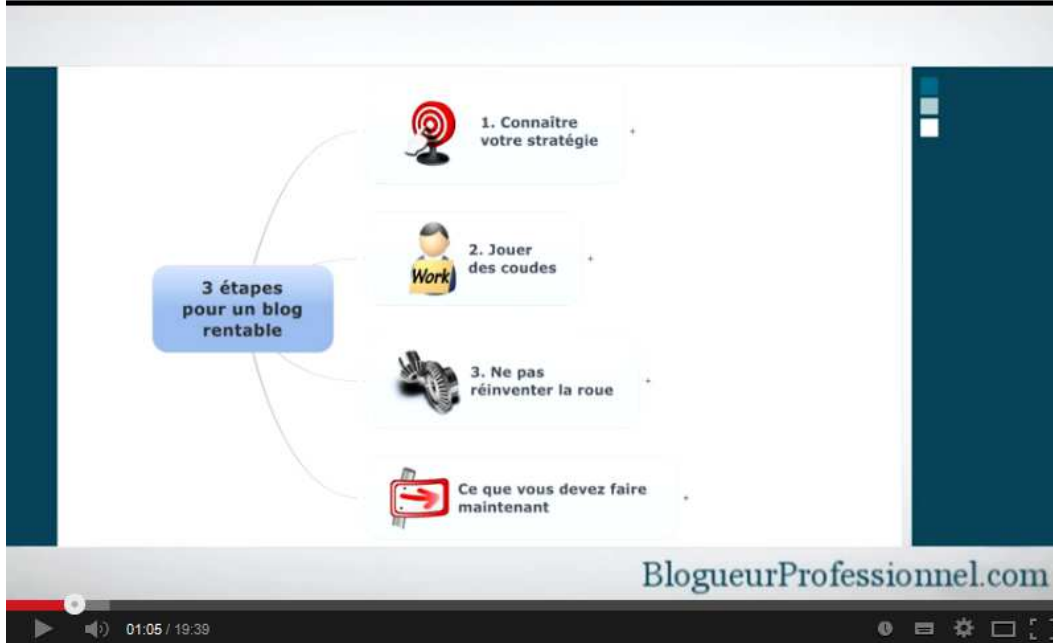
3 étapes pour un blog rentable

1. Connaître votre stratégie +

Work

2. Jouer des coudes +

3. Ne pas réinventer la roue +

Ce que vous devez faire maintenant +

BlogueurProfessionnel.com

01:05 / 19:39